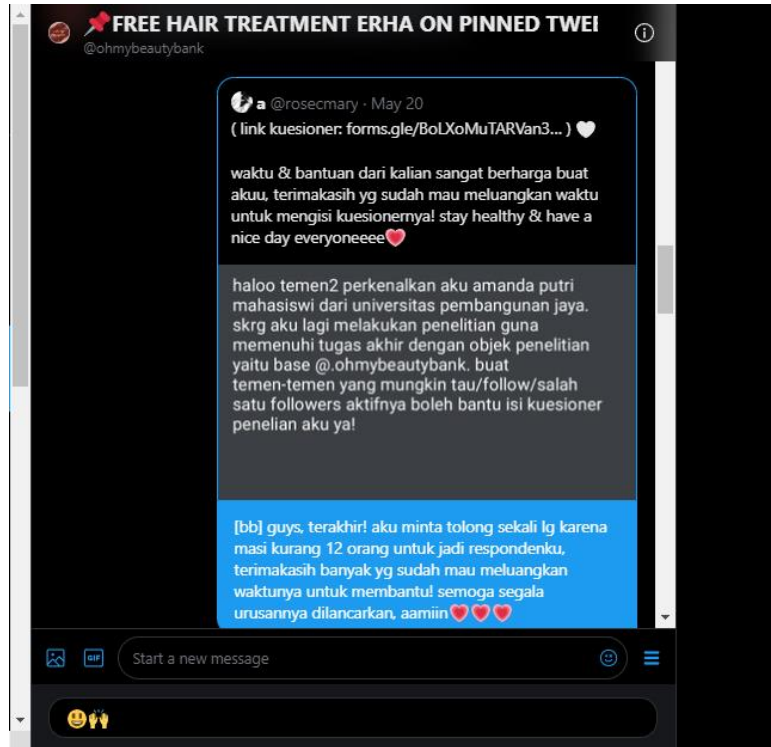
📌FREE HAIR TREATMENT ERHA ON PINNED TWEI
@ohmybeautybank

a @rosecmary · May 20
( link kuesioner: forms.gle/BoLXoMuTARVan3... ) 🤍

waktu & bantuan dari kalian sangat berharga buat akuu, terimakasih yg sudah mau meluangkan waktu untuk mengisi kuesionernya! stay healthy & have a nice day everyoneeee💗

haloo temen2 perkenalkan aku amanda putri mahasiswi dari universitas pembangunan jaya. skrg aku lagi melakukan penelitian guna memenuhi tugas akhir dengan objek penelitian yaitu base @.ohmybeautybank. buat temen-temen yang mungkin tau/follow/salah satu followers aktifnya boleh bantu isi kuesioner penelian aku ya!

[bb] guys, terakhir! aku minta tolong sekali lg karena masi kurang 12 orang untuk jadi respondenku, terimakasih banyak yg sudah mau meluangkan waktunya untuk membantu! semoga segala urusannya dilancarkan, aamiin💗💗💗

Start a new message

😃🙌